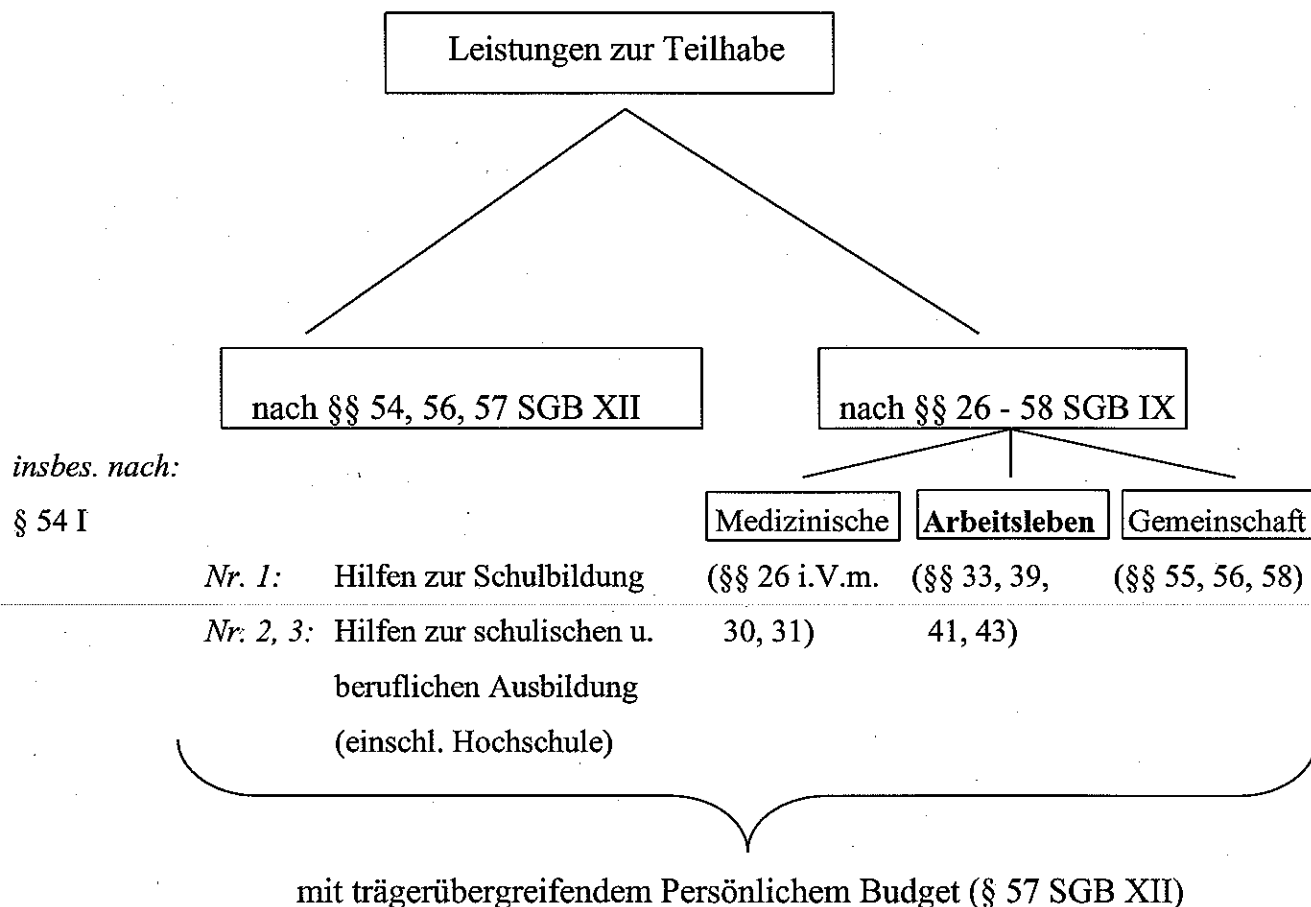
Leistungen zur Teilhabe

nach §§ 54, 56, 57 SGB XII

nach §§ 26 - 58 SGB IX

*insbes. nach:*

§ 54 I

*Nr. 1:* Hilfen zur Schulbildung

*Nr. 2, 3:* Hilfen zur schulischen u. beruflichen Ausbildung (einschl. Hochschule)

Medizinische (§§ 26 i.V.m. 30, 31)

**Arbeitsleben** (§§ 33, 39, 41, 43)

Gemeinschaft (§§ 55, 56, 58)

mit trägerübergreifendem Persönlichem Budget (§ 57 SGB XII)